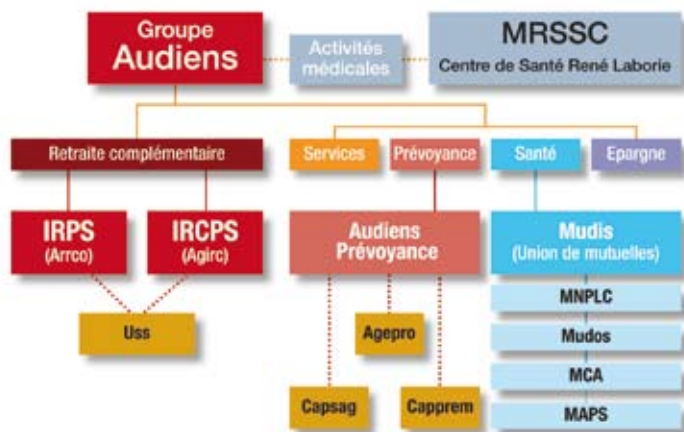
Groupe Audiens

Activités médicales

MRSSC
Centre de Santé René Laborie

Retraite complémentaire

Services

Prévoyance

Santé

Epargne

IRPS
(Arrco)

IRCPS
(Agirc)

Uss

Audiens Prévoyance

Agepro

Capsag

Capprem

Mudis
(Union de mutuelles)

MNPLC

Mudos

MCA

MAPS